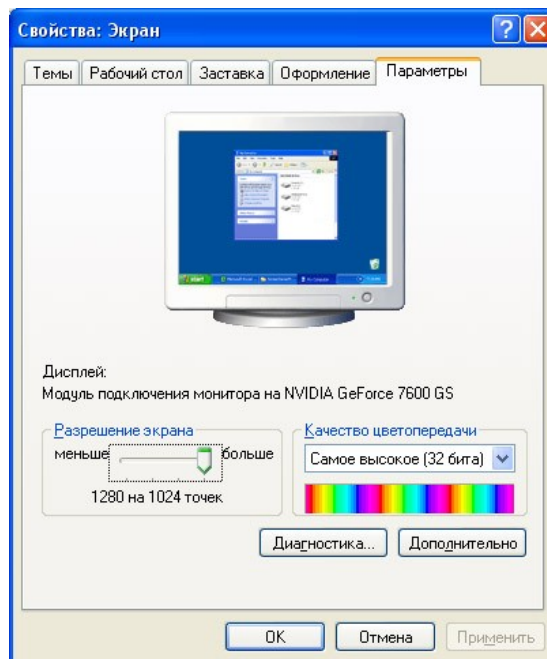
Свойства: Экран

Темы | Рабочий стол | Заставка | Оформление | Параметры

Дисплей:
Модуль подключения монитора на NVIDIA GeForce 7600 GS

Разрешение экрана
меньше больше
1280 на 1024 точек

Качество цветопередачи
Самое высокое (32 бита)

Диагностика...
Дополнительно

OK
Отмена
Применить